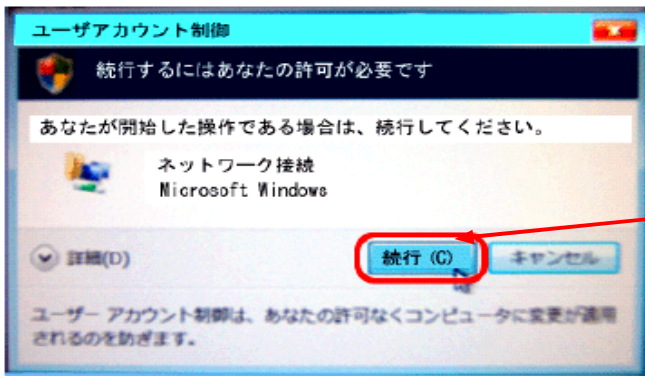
ユーザアカウント制御

続行するにはあなたの許可が必要です

あなたが開始した操作である場合は、続行してください。

ネットワーク接続
Microsoft Windows

詳細(D)

続行(C)

キャンセル

ユーザー アカウント制御は、あなたの許可なくコンピュータに変更が適用されるのを防ぎます。